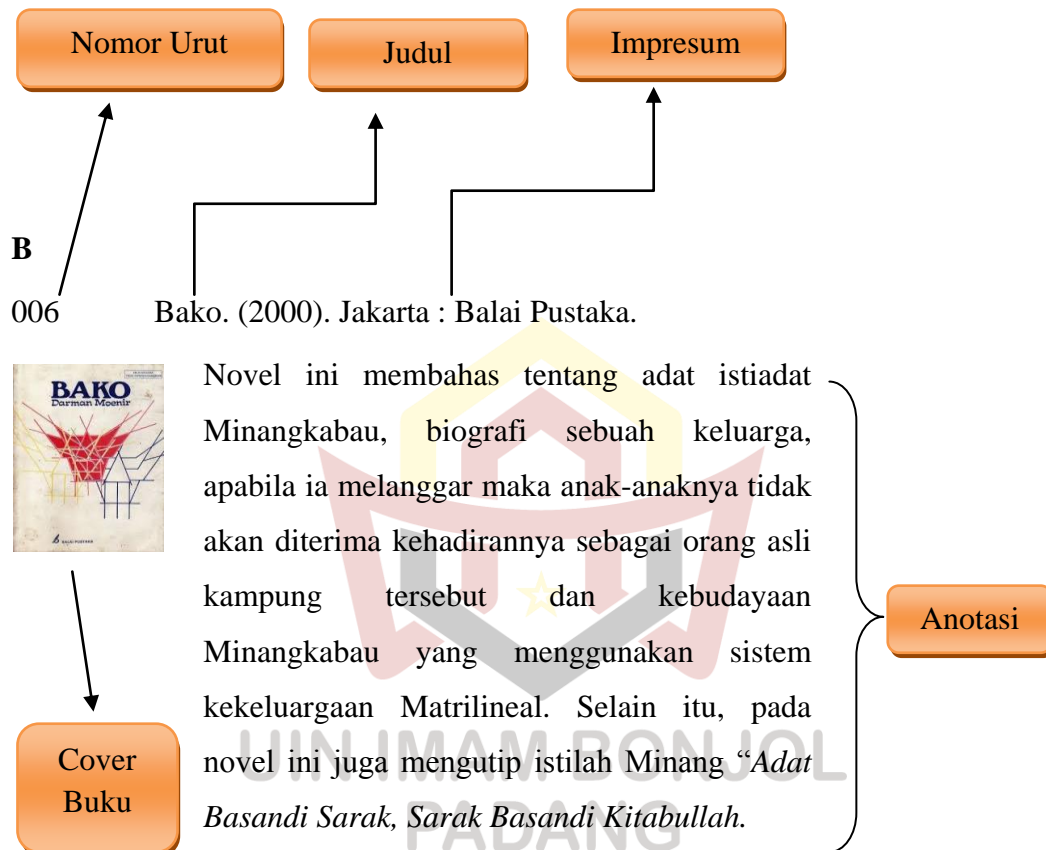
Nomor Urut

Judul

Impresum

B

006 Bako. (2000). Jakarta : Balai Pustaka.

BAKO
Darman Moenir

Novel ini membahas tentang adat istiadat Minangkabau, biografi sebuah keluarga, apabila ia melanggar maka anak-anaknya tidak akan diterima kehadirannya sebagai orang asli kampung tersebut dan kebudayaan Minangkabau yang menggunakan sistem kekeluargaan Matrilineal. Selain itu, pada novel ini juga mengutip istilah Minang "*Adat Basandi Sarak, Sarak Basandi Kitabullah.*

Anotasi

Cover Buku

UIN IMAM BONJOL PADANG